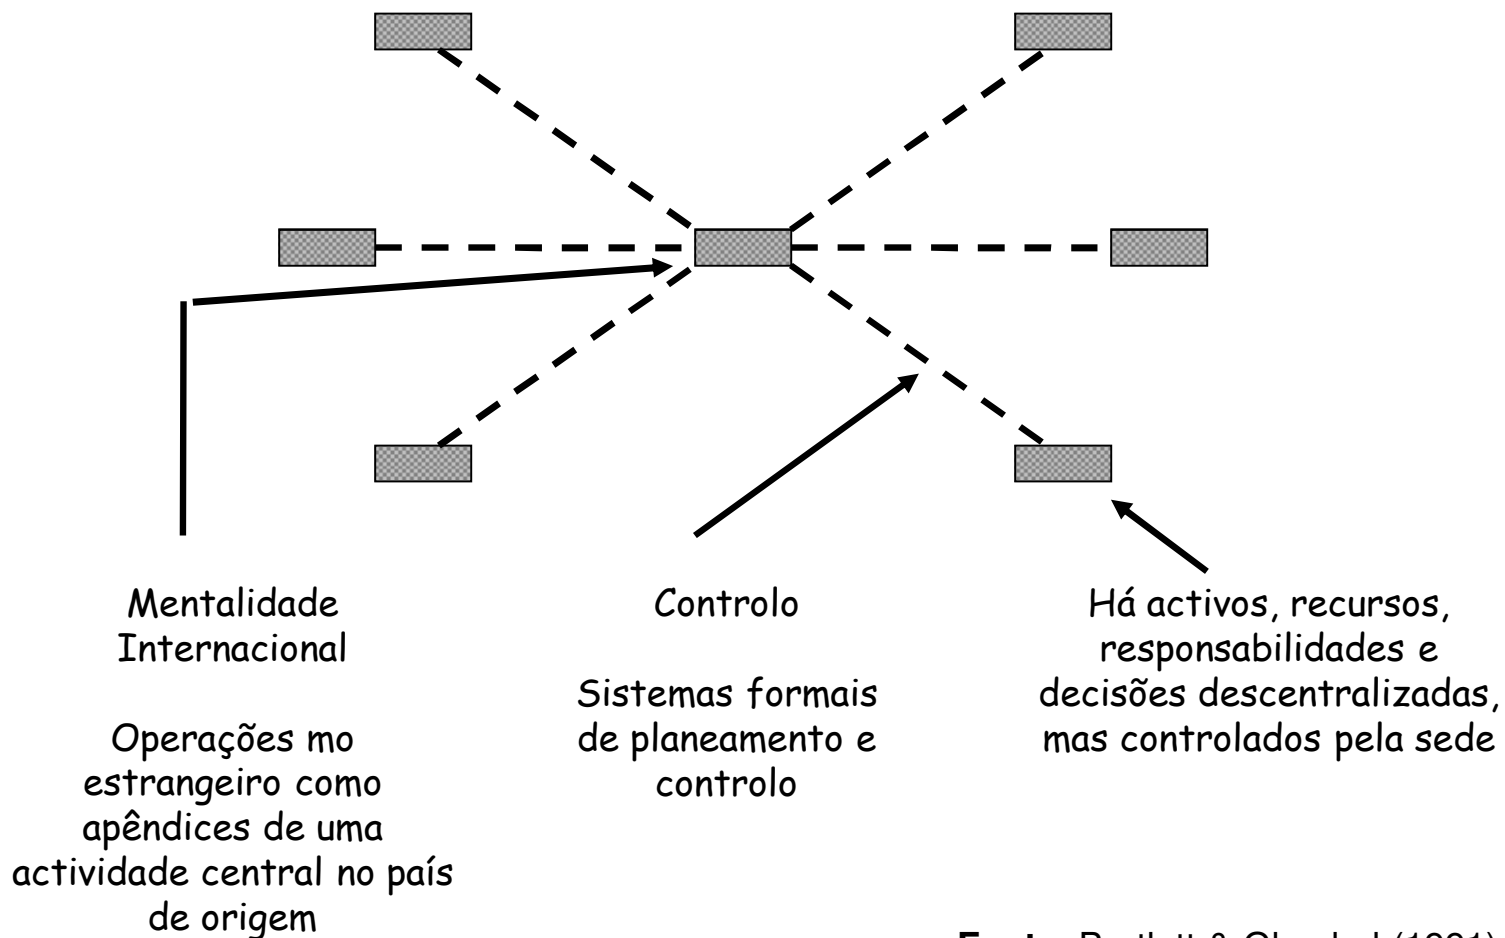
Mentalidade Internacional

Operações mo estrangeiro como apêndices de uma actividade central no país de origem

Controlo

Sistemas formais de planeamento e controlo

Há activos, recursos, responsabilidades e decisões descentralizadas, mas controlados pela sede

Fonte: Bartlett & Ghoshal (1991)